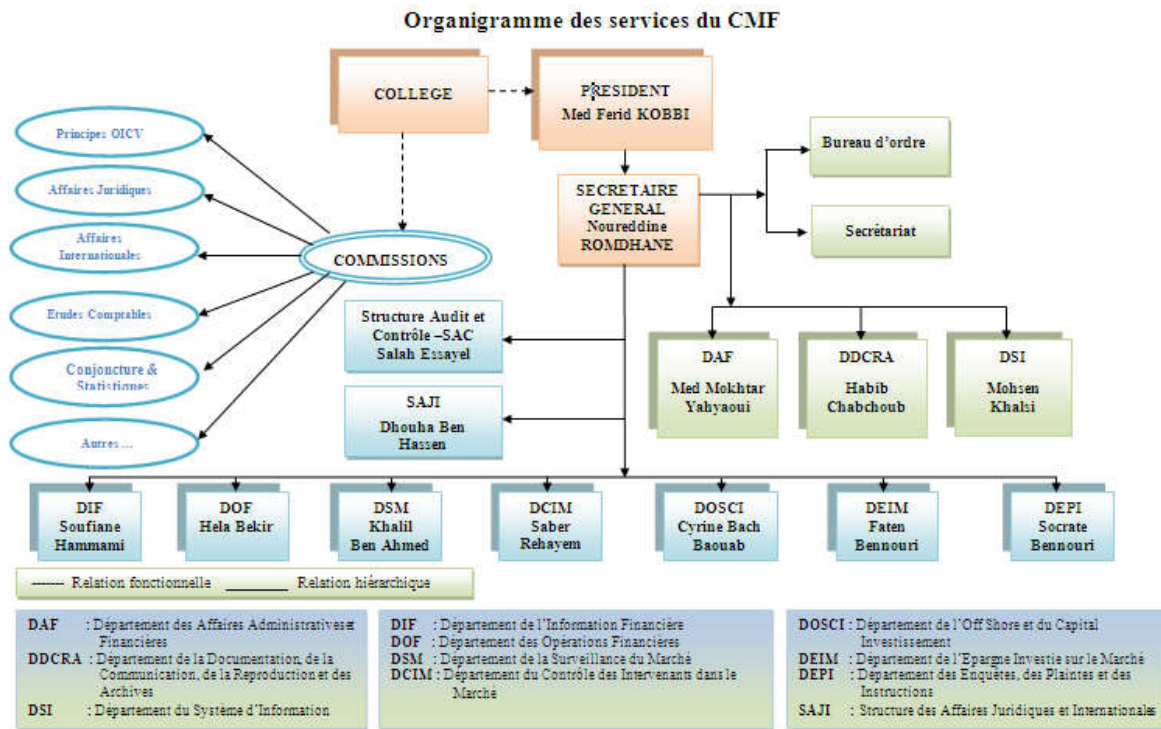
Organigramme des services du CMF

COLLEGE

PRESIDENT
Med Ferid KOBBI

Bureau d'ordre

SECRETAIRE GENERAL
Noureddine ROMDHANE

Secrétariat

Principes OICV

Affaires Juridiques

Affaires Internationales

COMMISSIONS

Etudes Comptables

Conjoncture & Statistiques

Autres ...

Structure Audit et Contrôle –SAC
Salah Essayel

SAJI
Dhouha Ben Hassen

DAF
Med Mokhtar Yahyaoui

DDCRA
Habib Chabchoub

DSI
Mohsen Khalsi

DIF
Soufiane Hammami

DOF
Hela Bekir

DSM
Khalil Ben Ahmed

DCIM
Saber Rehayem

DOSCI
Cyrine Bach Baouab

DEIM
Faten Bennouri

DEPI
Socrate Bennouri

------ Relation fonctionnelle ________ Relation hiérarchique

DAF : Département des Affaires Administrativeset Financières
DDCRA : Département de la Documentation, de la Communication, de la Reproduction et des Archives
DSI : Département du Système d'Information

DIF : Département de l'Information Financière
DOF : Département des Opérations Financières
DSM : Département de la Surveillance du Marché
DCIM : Département du Contrôle des Intervenans dans le Marché

DOSCI : Département de l'Off Shore et du Capital Investissement
DEIM : Département de l'Epargne Investie sur le Marché
DEPI : Département des Enquêtes, des Plaintes et des Instructions
SAJI : Structure des Affaires Juridiques et Internationales